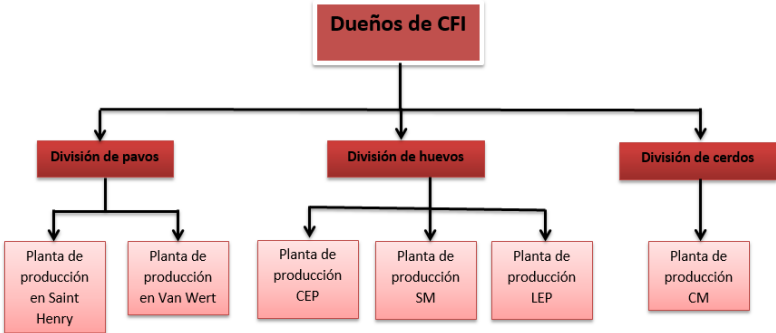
Dueños de CFI

División de pavos

División de huevos

División de cerdos

Planta de producción en Saint Henry

Planta de producción en Van Wert

Planta de producción CEP

Planta de producción SM

Planta de producción LEP

Planta de producción CM